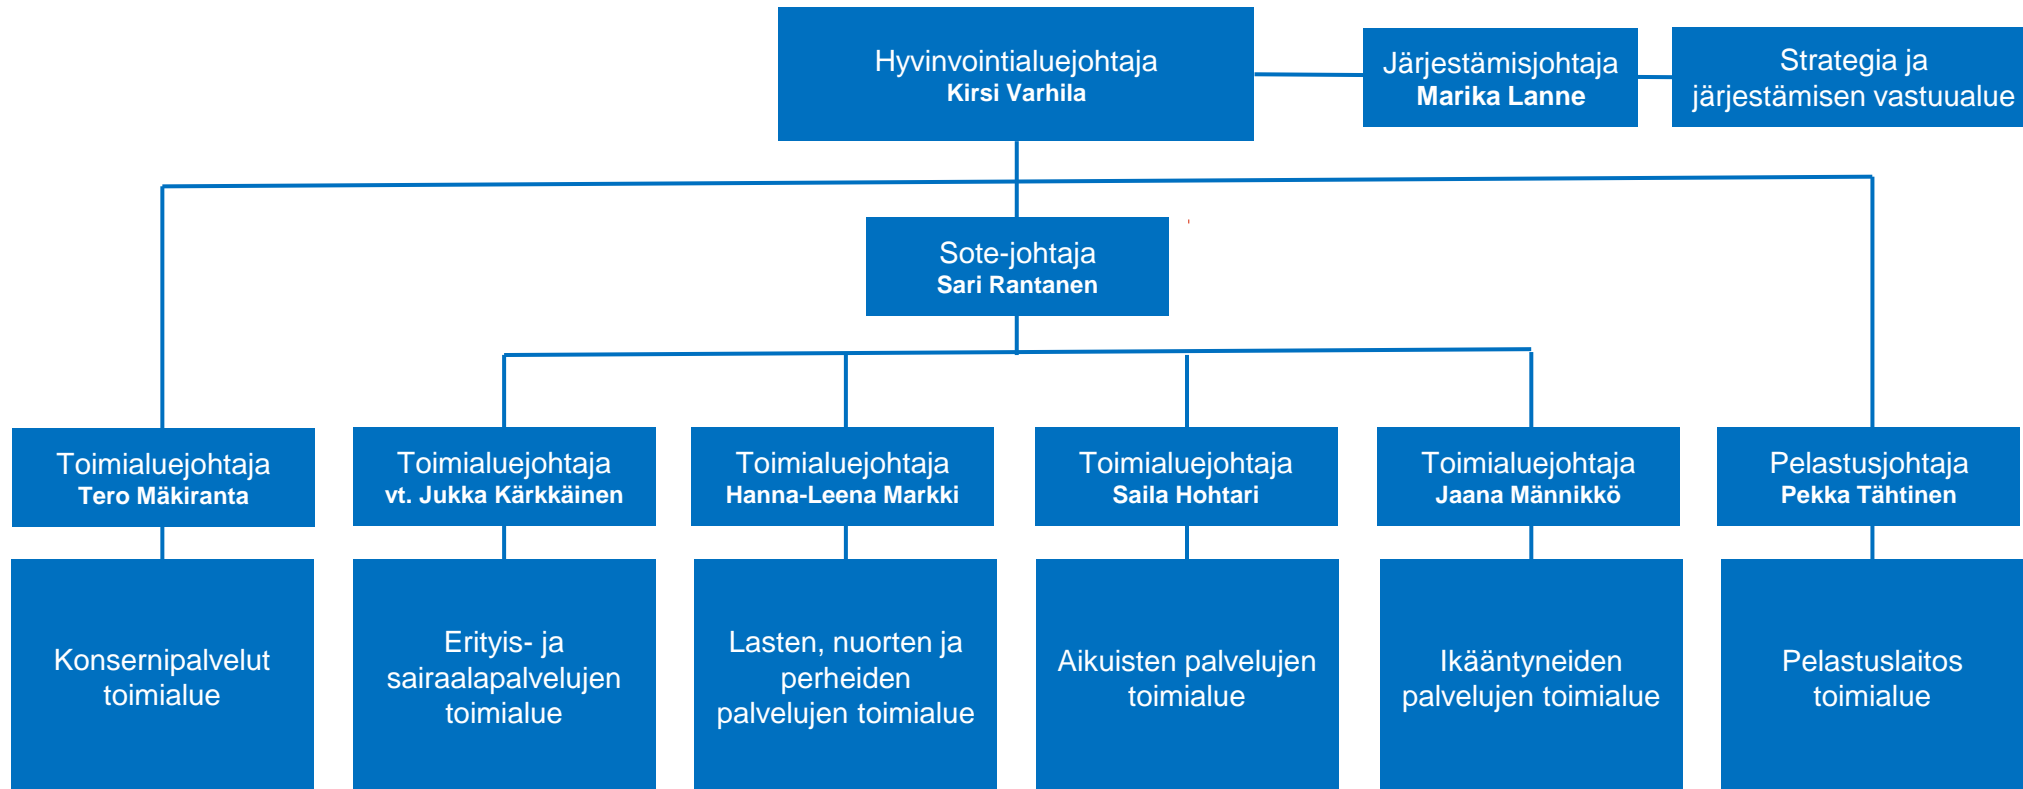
Hyvinvointialuejohtaja
Kirsi Varhila

Järjestämisjohtaja
Marika Lanne

Strategia ja järjestämisen vastuualue

Sote-johtaja
Sari Rantanen

Toimialuejohtaja
Tero Mäkiranta

Konsernipalvelut toimialue

Toimialuejohtaja
vt. Jukka Kärkkäinen

Erityis- ja sairaalapalvelujen toimialue

Toimialuejohtaja
Hanna-Leena Markki

Lasten, nuorten ja perheiden palvelujen toimialue

Toimialuejohtaja
Saila Hohtari

Aikuisten palvelujen toimialue

Toimialuejohtaja
Jaana Männikkö

Ikääntyneiden palvelujen toimialue

Pelastusjohtaja
Pekka Tähtinen

Pelastuslaitos toimialue